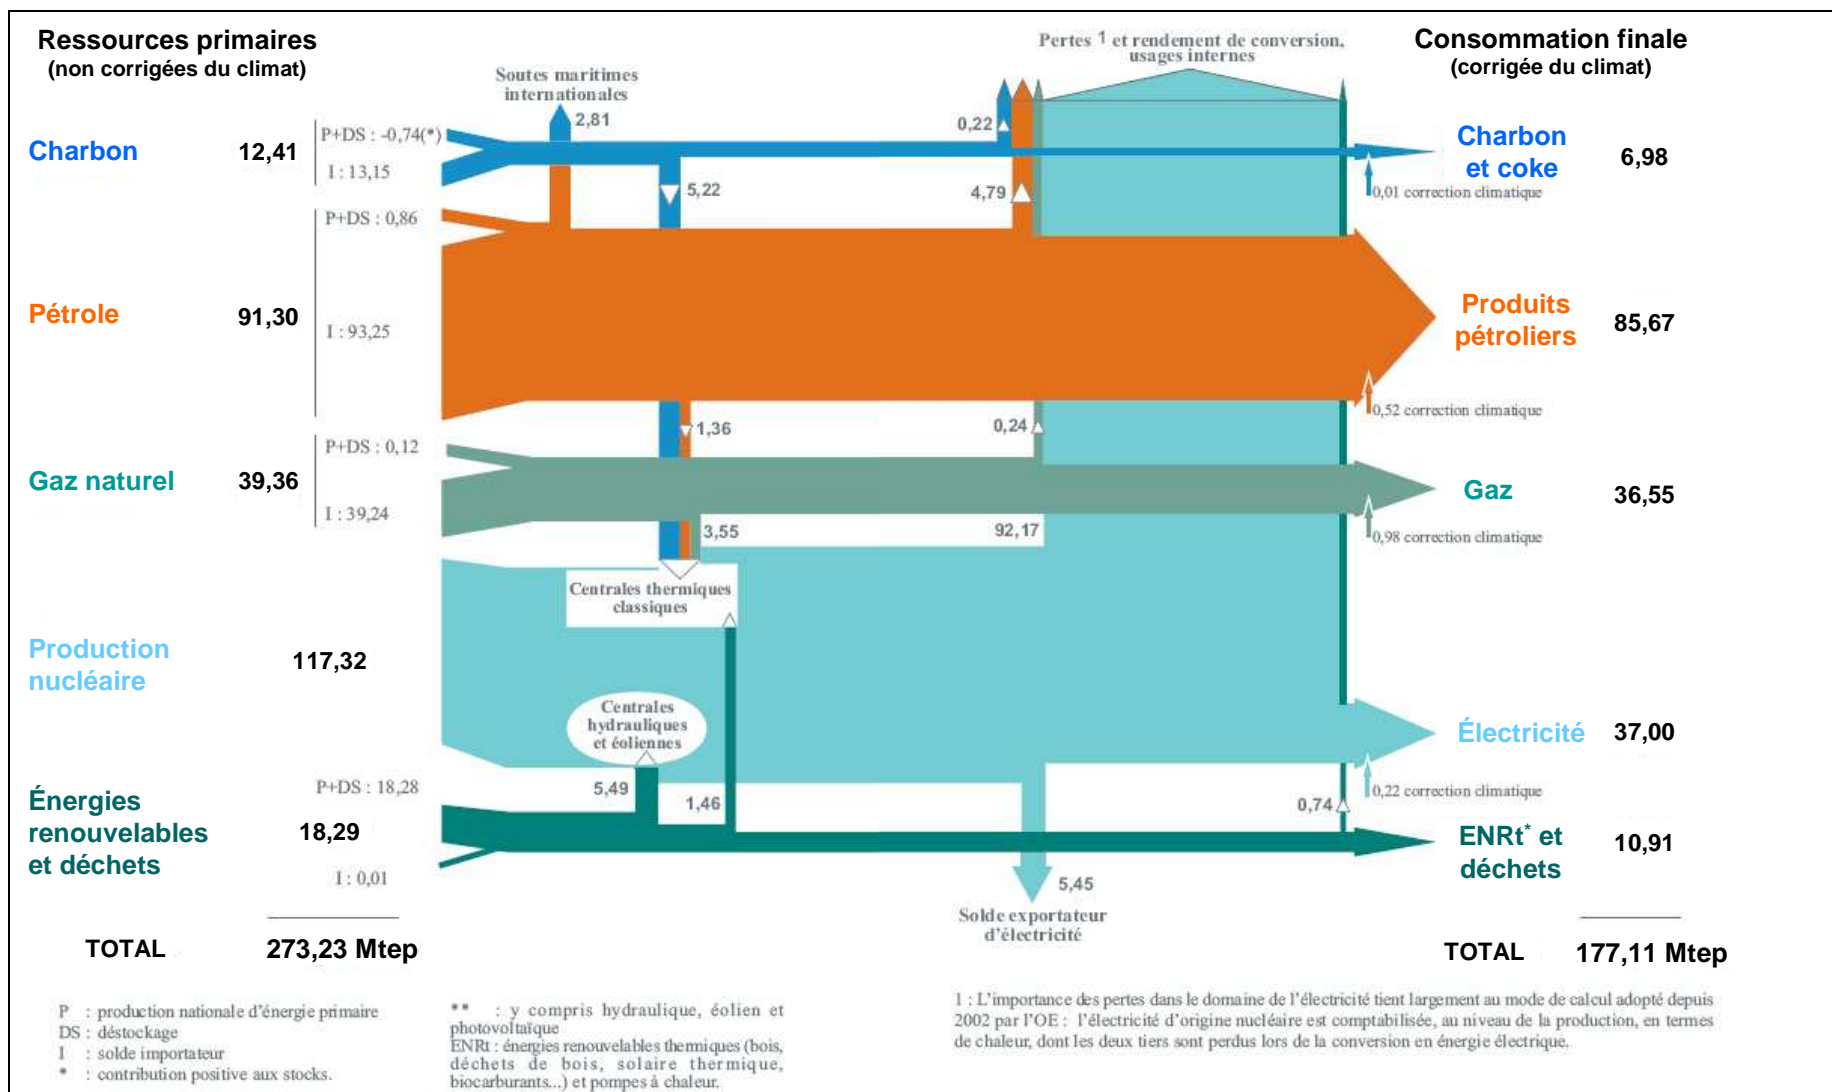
Ressources primaires
(non corrigées du climat)

Charbon 12,41 P+DS : -0,74(*) I : 13,15

Pétrole 91,30 P+DS : 0,86 I : 93,25

Gaz naturel 39,36 P+DS : 0,12 I : 39,24

Production nucléaire 117,32

Énergies renouvelables et déchets 18,29 P+DS : 18,28 I : 0,01

TOTAL 273,23 Mtep

Soutes maritimes internationales
2,81
5,22
1,36
3,55
Centrales thermiques classiques
Centrales hydrauliques et éoliennes
5,49
1,46
Pertes 1 et rendement de conversion, usages internes
0,22
4,79
0,24
92,17
0,74
5,45
Solde exportateur d'électricité

Consommation finale
(corrigée du climat)

Charbon et coke 6,98
0,01 correction climatique

Produits pétroliers 85,67
0,52 correction climatique

Gaz 36,55
0,98 correction climatique

Électricité 37,00
0,22 correction climatique

ENRt* et déchets 10,91

TOTAL 177,11 Mtep

P : production nationale d'énergie primaire
DS : déstockage
I : solde importateur
* : contribution positive aux stocks.

** : y compris hydraulique, éolien et photovoltaïque
ENRt : énergies renouvelables thermiques (bois, déchets de bois, solaire thermique, biocarburants...) et pompes à chaleur.

1 : L'importance des pertes dans le domaine de l'électricité tient largement au mode de calcul adopté depuis 2002 par l'OE : l'électricité d'origine nucléaire est comptabilisée, au niveau de la production, en termes de chaleur, dont les deux tiers sont perdus lors de la conversion en énergie électrique.